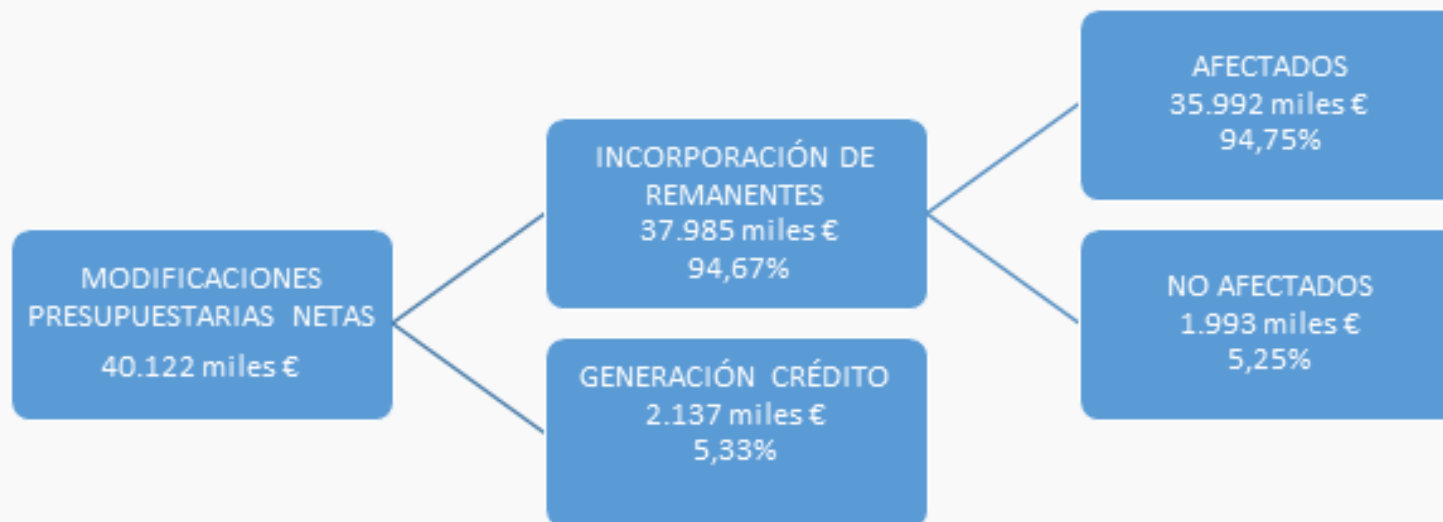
MODIFICACIONES PRESUPUESTARIAS NETAS
40.122 miles €

INCORPORACIÓN DE REMANENTES
37.985 miles €
94,67%

GENERACIÓN CRÉDITO
2.137 miles €
5,33%

AFECTADOS
35.992 miles €
94,75%

NO AFECTADOS
1.993 miles €
5,25%